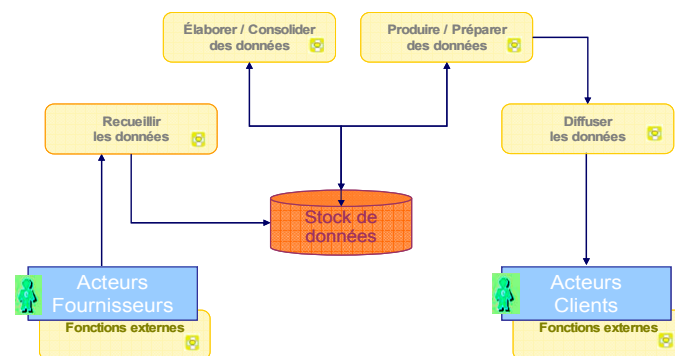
Élaborer / Consolider des données

Produire / Préparer des données

Recueillir les données

Diffuser les données

Stock de données

Acteurs Fournisseurs

Fonctions externes

Acteurs Clients

Fonctions externes